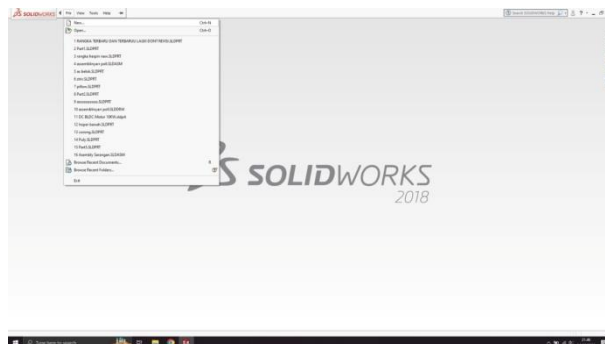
SOLIDWORKS File View Tools Help

New... Ctrl+N
Open... Ctrl+O

1 RANGKA TERBARU DAN TERBARUU LAGI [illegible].SLDPRT
2 Part1.SLDPRT
3 singka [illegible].SLDPRT
4 assembly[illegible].SLDASM
5 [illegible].SLDPRT
6 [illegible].SLDPRT
7 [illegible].SLDPRT
8 Part2.SLDPRT
9 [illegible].SLDPRT
10 assembly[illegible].SLDASM
11 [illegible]
12 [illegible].SLDPRT
13 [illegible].SLDPRT
14 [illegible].SLDPRT
15 Part3.SLDPRT
16 Assembly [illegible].SLDASM
Browse Recent Documents...
Browse Recent Folders...
Exit

Search SOLIDWORKS Help

SOLIDWORKS 2018

Type here to search